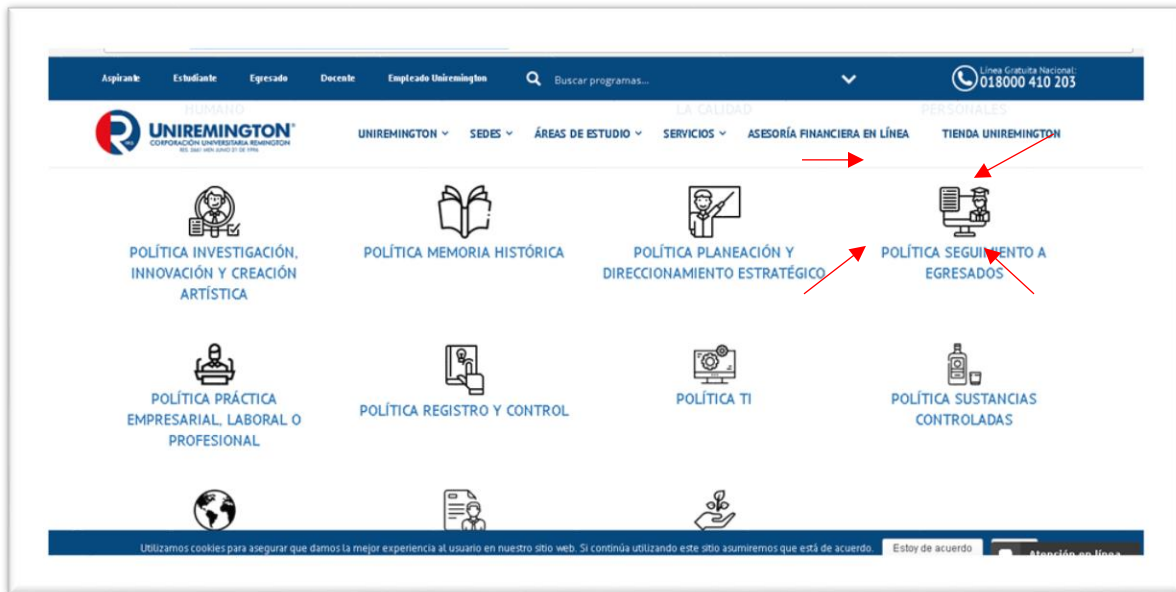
Aspirante Estudiante Egresado Docente Empleado Uniremington Buscar programas...

Línea Gratuita Nacional: 018000 410 203

HUMANO LA CALIDAD PERSONALES

UNIREMINGTON
CORPORACIÓN UNIVERSITARIA REMINGTON
RES. 2661 MEN JUNIO 21 DE 1996

UNIREMINGTON SEDES ÁREAS DE ESTUDIO SERVICIOS ASESORÍA FINANCIERA EN LÍNEA TIENDA UNIREMINGTON

POLÍTICA INVESTIGACIÓN, INNOVACIÓN Y CREACIÓN ARTÍSTICA

POLÍTICA MEMORIA HISTÓRICA

POLÍTICA PLANEACIÓN Y DIRECCIONAMIENTO ESTRATÉGICO

POLÍTICA SEGUIMIENTO A EGRESADOS

POLÍTICA PRÁCTICA EMPRESARIAL, LABORAL O PROFESIONAL

POLÍTICA REGISTRO Y CONTROL

POLÍTICA TI

POLÍTICA SUSTANCIAS CONTROLADAS

Utilizamos cookies para asegurar que damos la mejor experiencia al usuario en nuestro sitio web. Si continúa utilizando este sitio asumiremos que está de acuerdo. Estoy de acuerdo

Atención en línea